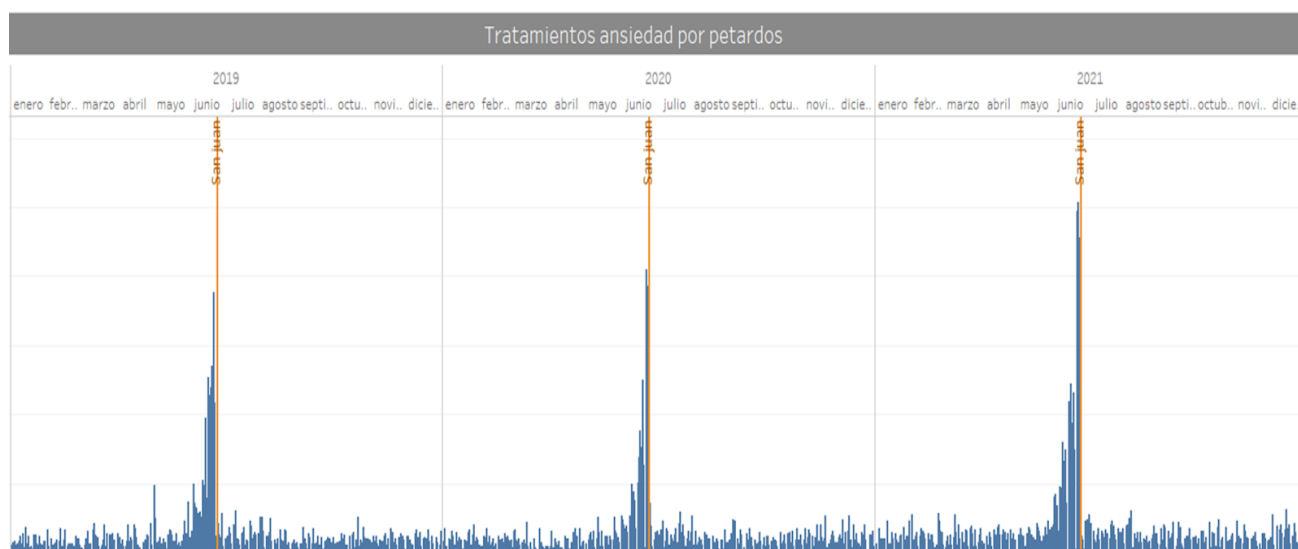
Tratamientos ansiedad por petardos

2019
enero febr.. marzo abril mayo junio julio agosto septi.. octu.. novi.. dicie..
San juan

2020
enero febr.. marzo abril mayo junio julio agosto septi.. octu.. novi.. dicie..
San juan

2021
enero febr.. marzo abril mayo junio julio agosto septi.. octub.. novi.. dicie
San juan